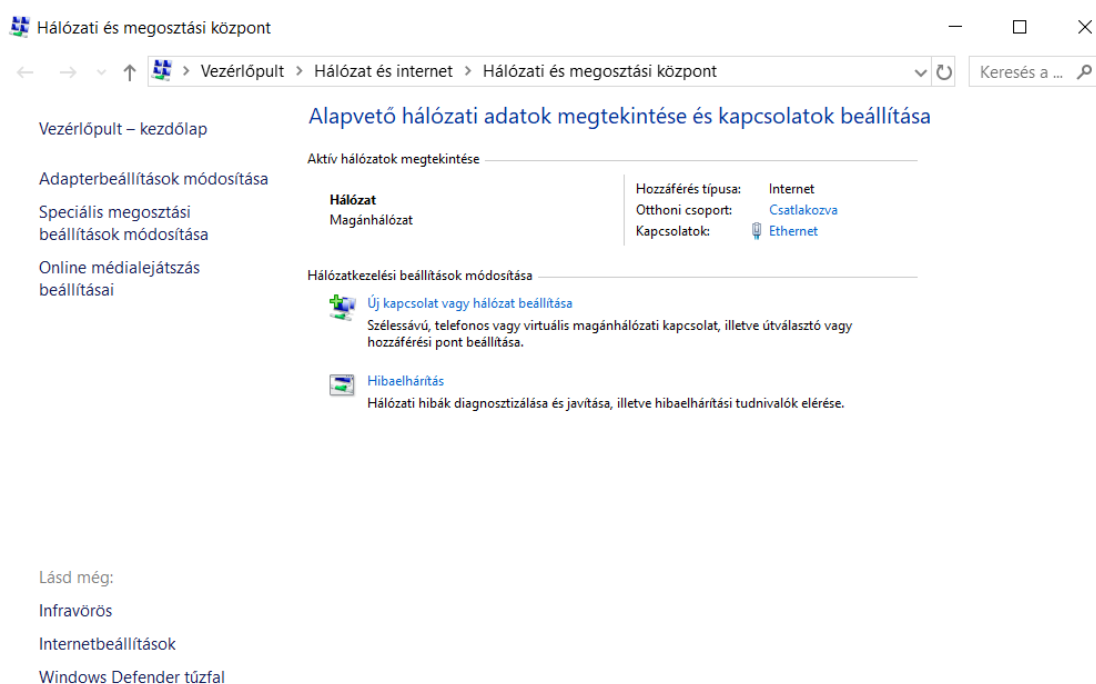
Hálózati és megosztási központ

Vezérlőpult > Hálózat és internet > Hálózati és megosztási központ

Keresés a ...

Vezérlőpult – kezdőlap

Adapterbeállítások módosítása

Speciális megosztási beállítások módosítása

Online médialejátszás beállításai

Alapvető hálózati adatok megtekintése és kapcsolatok beállítása

Aktív hálózatok megtekintése

Hálózat
Magánhálózat

Hozzáférés típusa: Internet
Otthoni csoport: Csatlakozva
Kapcsolatok: Ethernet

Hálózatkezelési beállítások módosítása

Új kapcsolat vagy hálózat beállítása
Szélessávú, telefonos vagy virtuális magánhálózati kapcsolat, illetve útválasztó vagy hozzáférési pont beállítása.

Hibaelhárítás
Hálózati hibák diagnosztizálása és javítása, illetve hibaelhárítási tudnivalók elérése.

Lásd még:

Infravörös

Internetbeállítások

Windows Defender tűzfal